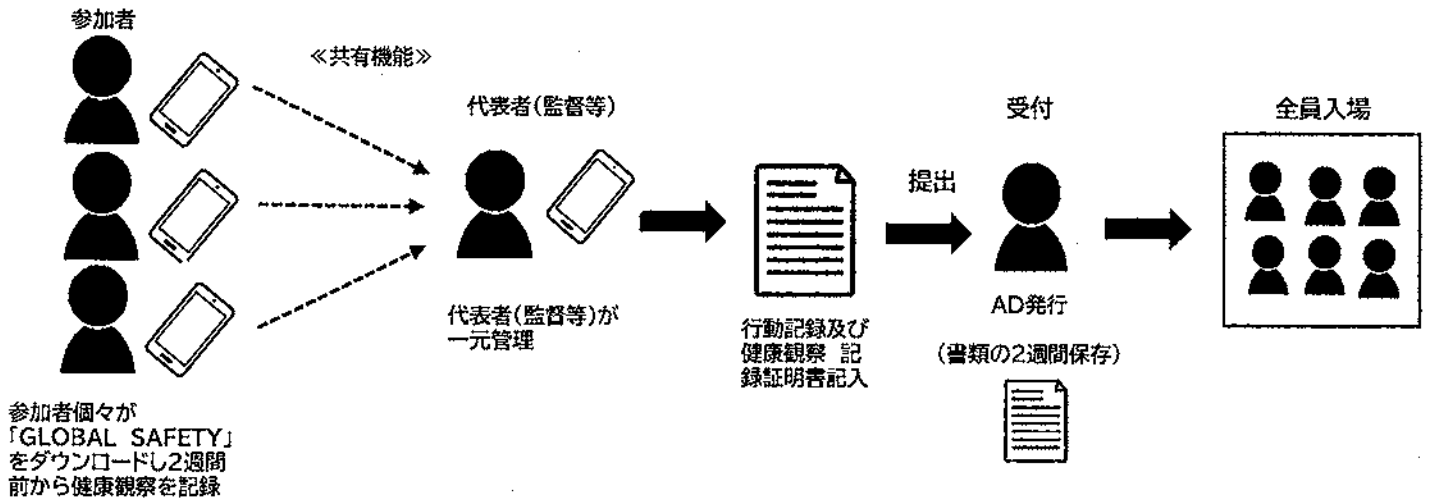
参加者

≪共有機能≫

代表者(監督等)

代表者(監督等)が一元管理

行動記録及び健康観察 記録証明書記入

提出

受付

AD発行

(書類の2週間保存)

全員入場

参加者個々が「GLOBAL SAFETY」をダウンロードし2週間前から健康観察を記録